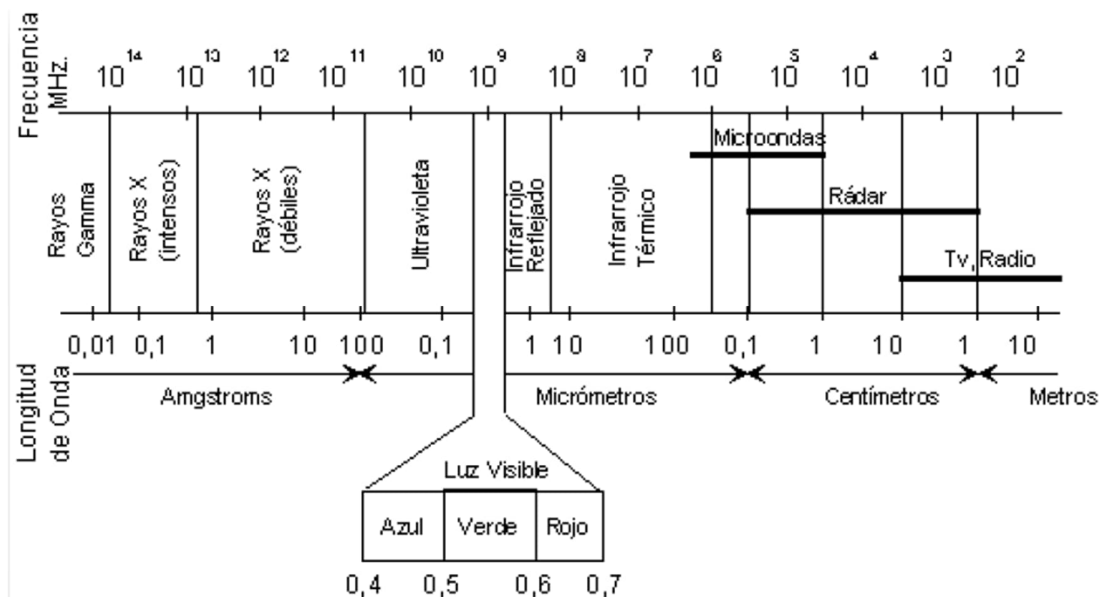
Frecuencia MHz.

$10^{14}$ $10^{13}$ $10^{12}$ $10^{11}$ $10^{10}$ $10^{9}$ $10^{8}$ $10^{7}$ $10^{6}$ $10^{5}$ $10^{4}$ $10^{3}$ $10^{2}$

Rayos Gamma

Rayos X (intensos)

Rayos X (débiles)

Ultravioleta

Infrarrojo Reflejado

Infrarrojo Térmico

Microondas

Rádar

Tv, Radio

0,01 0,1 1 10 100 0,1 1 10 100 0,1 1 10 1 10

Longitud de Onda

Amgstroms

Micrómetros

Centímetros

Metros

Luz Visible

Azul

Verde

Rojo

0,4 0,5 0,6 0,7